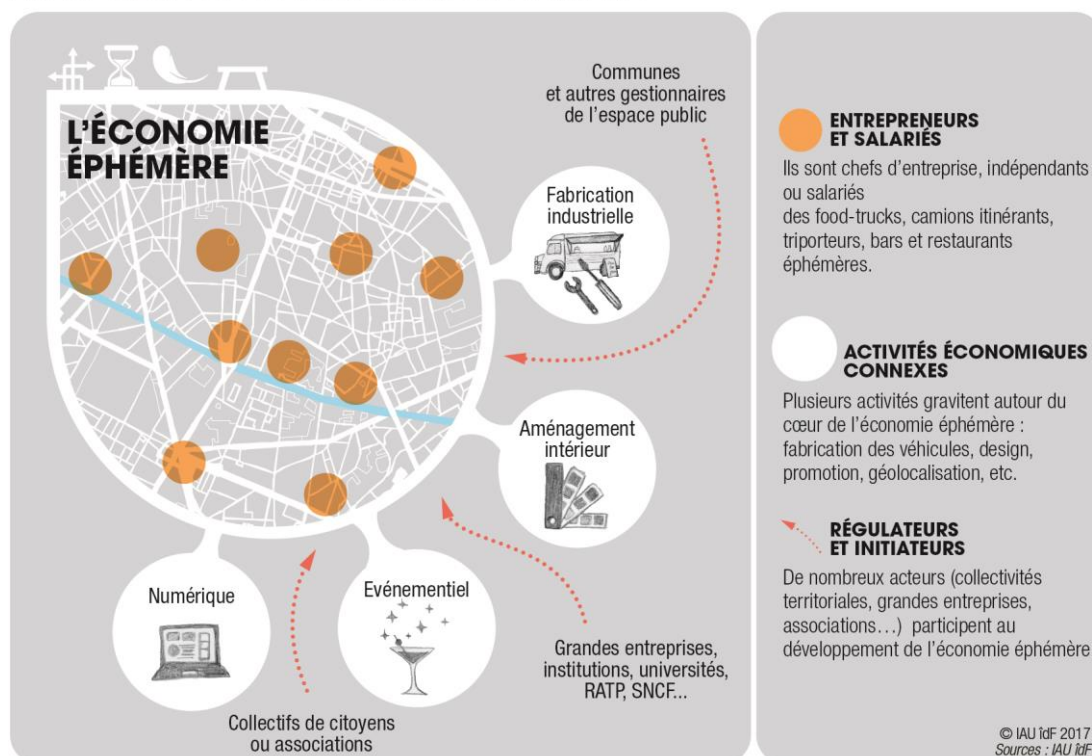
L'ÉCONOMIE ÉPHÉMÈRE

Communes et autres gestionnaires de l'espace public

Fabrication industrielle

Aménagement intérieur

Numérique

Evénementiel

Grandes entreprises, institutions, universités, RATP, SNCF...

Collectifs de citoyens ou associations

ENTREPRENEURS ET SALARIÉS

Ils sont chefs d'entreprise, indépendants ou salariés des food-trucks, camions itinérants, triporteurs, bars et restaurants éphémères.

ACTIVITÉS ÉCONOMIQUES CONNEXES

Plusieurs activités gravitent autour du cœur de l'économie éphémère : fabrication des véhicules, design, promotion, géolocalisation, etc.

RÉGULATEURS ET INITIATEURS

De nombreux acteurs (collectivités territoriales, grandes entreprises, associations…) participent au développement de l'économie éphémère

© IAU îdF 2017
Sources : IAU îdF